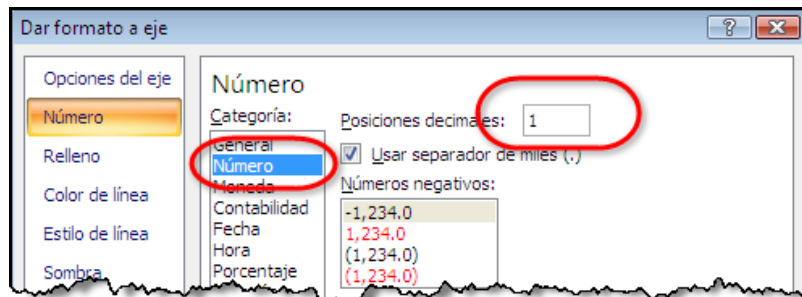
Dar formato a eje

?

Opciones del eje
Número
Relleno
Color de línea
Estilo de línea
Sombra

Número

Categoría:
General
Número
Moneda
Contabilidad
Fecha
Hora
Porcentaje

Posiciones decimales: 1

Usar separador de miles (,)

Números negativos:
-1,234.0
1,234.0
(1,234.0)
(1,234.0)